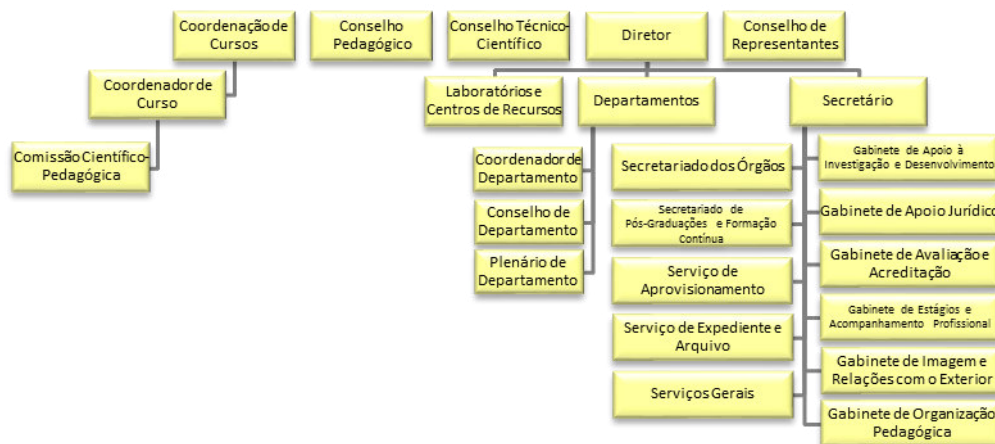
Coordenação de Cursos

Conselho Pedagógico

Conselho Técnico-Científico

Diretor

Conselho de Representantes

Coordenador de Curso

Comissão Científico-Pedagógica

Laboratórios e Centros de Recursos

Departamentos

Secretário

Coordenador de Departamento

Conselho de Departamento

Plenário de Departamento

Secretariado dos Órgãos

Secretariado de Pós-Graduações e Formação Contínua

Serviço de Aprovisionamento

Serviço de Expediente e Arquivo

Serviços Gerais

Gabinete de Apoio à Investigação e Desenvolvimento

Gabinete de Apoio Jurídico

Gabinete de Avaliação e Acreditação

Gabinete de Estágios e Acompanhamento Profissional

Gabinete de Imagem e Relações com o Exterior

Gabinete de Organização Pedagógica